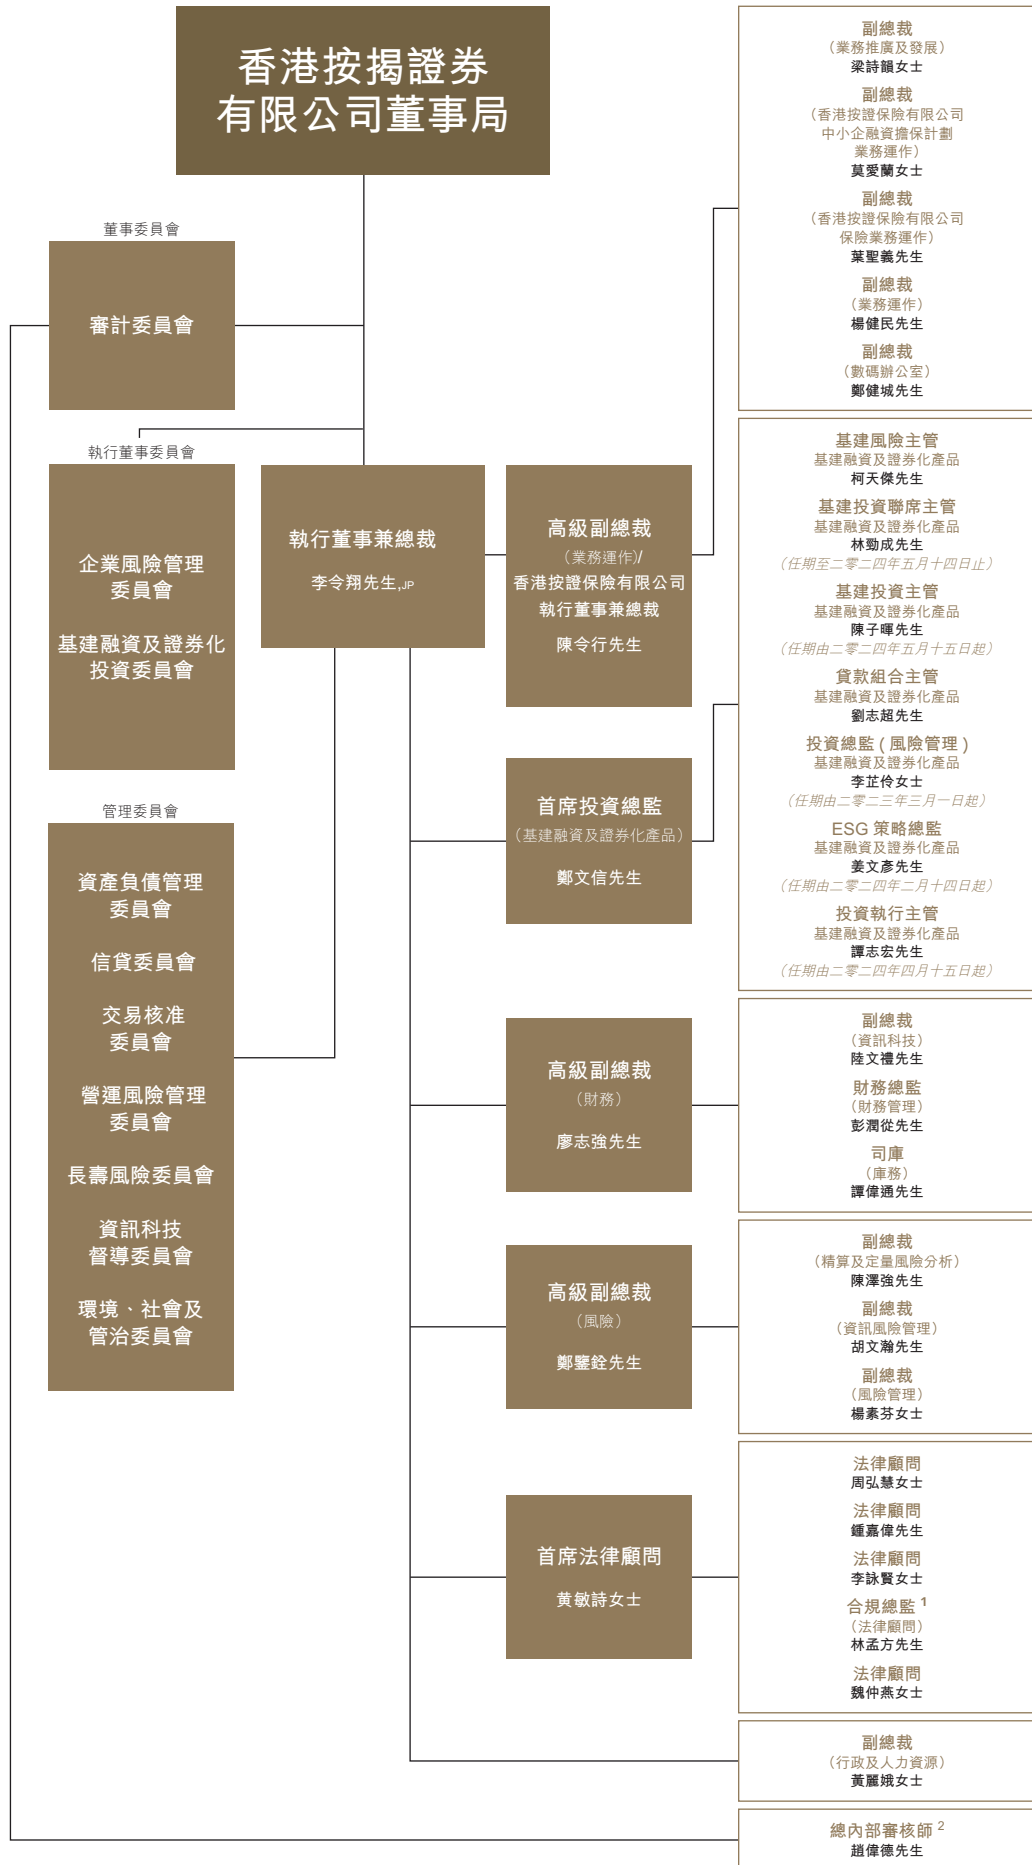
香港按揭證券有限公司董事局

董事委員會

審計委員會

執行董事委員會

企業風險管理委員會

基建融資及證券化投資委員會

管理委員會

資產負債管理委員會

信貸委員會

交易核准委員會

營運風險管理委員會

長壽風險委員會

資訊科技督導委員會

環境、社會及管治委員會

執行董事兼總裁

李令翔先生, JP

高級副總裁
(業務運作)/
香港按證保險有限公司
執行董事兼總裁
陳令行先生

首席投資總監
(基建融資及證券化產品)
鄭文信先生

高級副總裁
(財務)
廖志強先生

高級副總裁
(風險)
鄭鑒銓先生

首席法律顧問
黃敏詩女士

副總裁
(業務推廣及發展)
梁詩韻女士

副總裁
(香港按證保險有限公司中小企融資擔保計劃業務運作)
莫愛蘭女士

副總裁
(香港按證保險有限公司保險業務運作)
葉聖義先生

副總裁
(業務運作)
楊健民先生

副總裁
(數碼辦公室)
鄭健城先生

基建風險主管
基建融資及證券化產品
柯天傑先生

基建投資聯席主管
基建融資及證券化產品
林勁成先生
(任期至二零二四年五月十四日止)

基建投資主管
基建融資及證券化產品
陳子暉先生
(任期由二零二四年五月十五日起)

貸款組合主管
基建融資及證券化產品
劉志超先生

投資總監(風險管理)
基建融資及證券化產品
李芷伶女士
(任期由二零二三年三月一日起)

ESG 策略總監
基建融資及證券化產品
姜文彥先生
(任期由二零二四年二月十四日起)

投資執行主管
基建融資及證券化產品
譚志宏先生
(任期由二零二四年四月十五日起)

副總裁
(資訊科技)
陸文禮先生

財務總監
(財務管理)
彭潤從先生

司庫
(庫務)
譚偉通先生

副總裁
(精算及定量風險分析)
陳澤強先生

副總裁
(資訊風險管理)
胡文瀚先生

副總裁
(風險管理)
楊素芬女士

法律顧問
周弘慧女士

法律顧問
鍾嘉偉先生

法律顧問
李詠賢女士

合規總監 $^1$
(法律顧問)
林孟方先生

法律顧問
魏仲燕女士

副總裁
(行政及人力資源)
黃麗娥女士

總內部審核師 $^2$
趙偉德先生